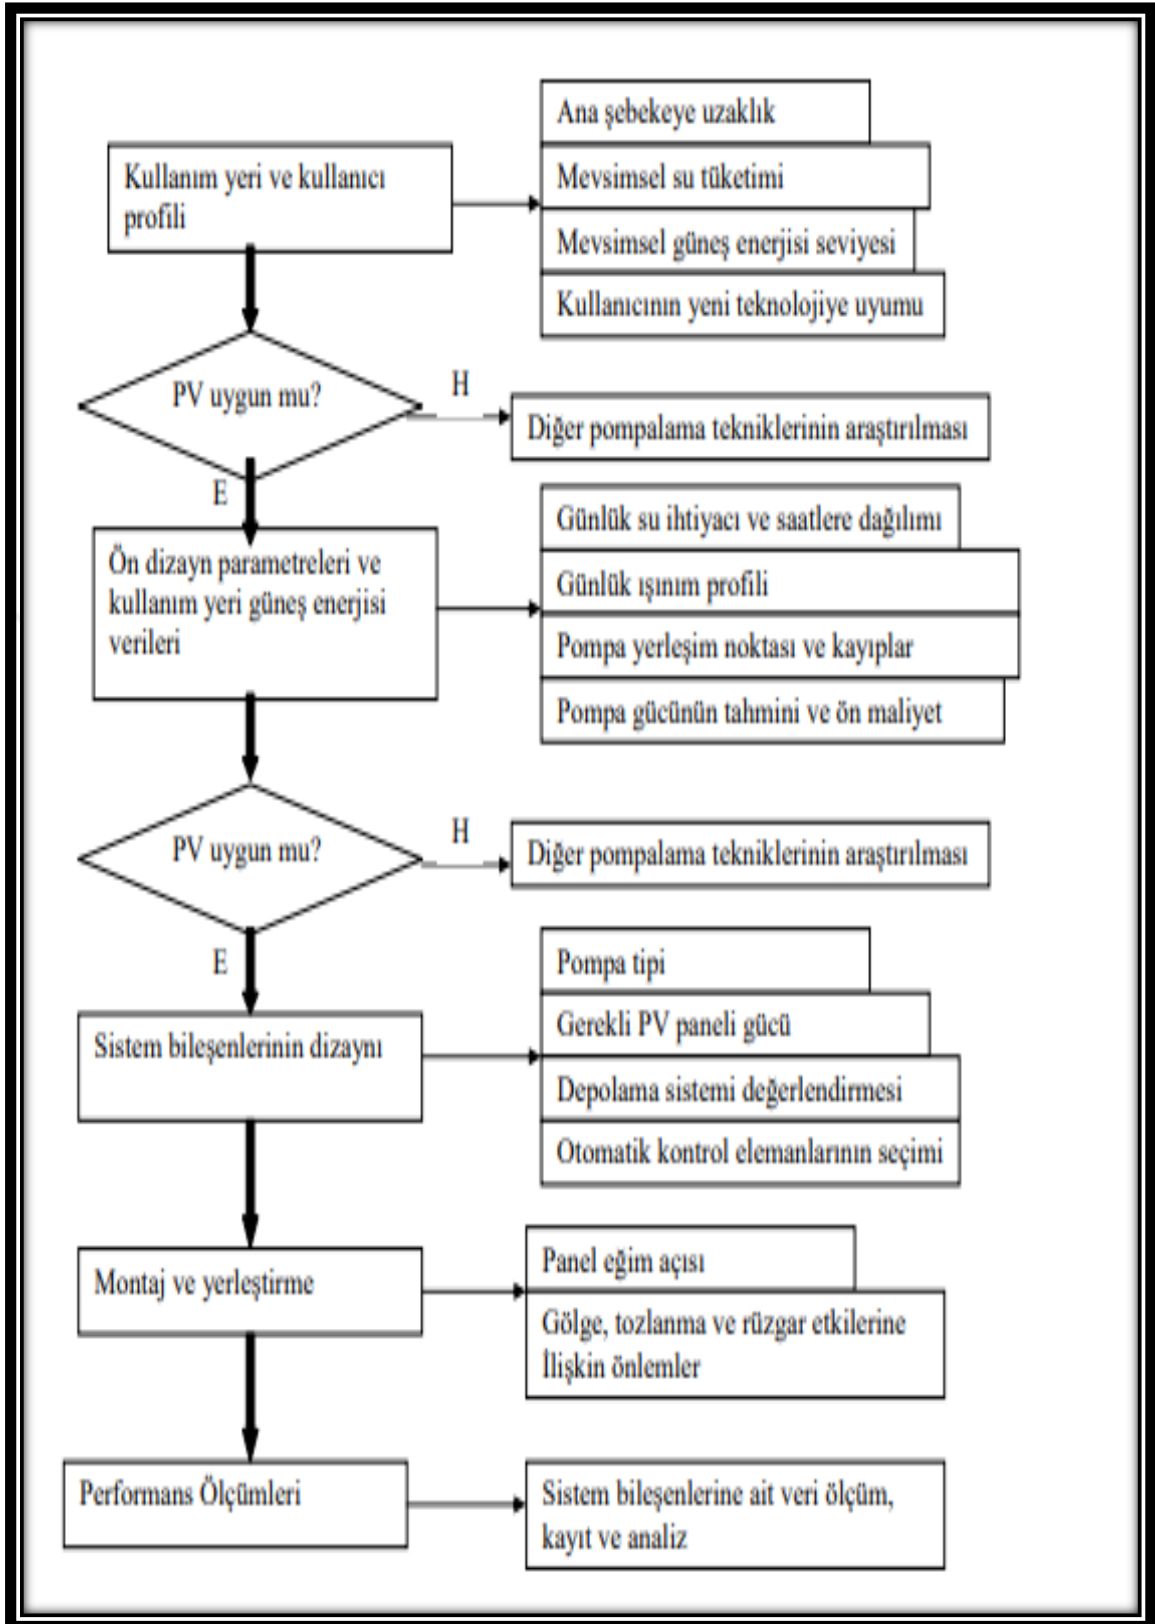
Kullanım yeri ve kullanıcı profili

Ana şebekeye uzaklık

Mevsimsel su tüketimi

Mevsimsel güneş enerjisi seviyesi

Kullanıcının yeni teknolojiye uyumu

PV uygun mu?

H

Diğer pompalama tekniklerinin araştırılması

E

Ön dizayn parametreleri ve kullanım yeri güneş enerjisi verileri

Günlük su ihtiyacı ve saatlere dağılımı

Günlük ışınım profili

Pompa yerleşim noktası ve kayıplar

Pompa gücünün tahmini ve ön maliyet

PV uygun mu?

H

Diğer pompalama tekniklerinin araştırılması

E

Sistem bileşenlerinin dizaynı

Pompa tipi

Gerekli PV paneli gücü

Depolama sistemi değerlendirmesi

Otomatik kontrol elemanlarının seçimi

Montaj ve yerleştirme

Panel eğim açısı

Gölge, tozlanma ve rüzgar etkilerine İlişkin önlemler

Performans Ölçümleri

Sistem bileşenlerine ait veri ölçüm, kayıt ve analiz